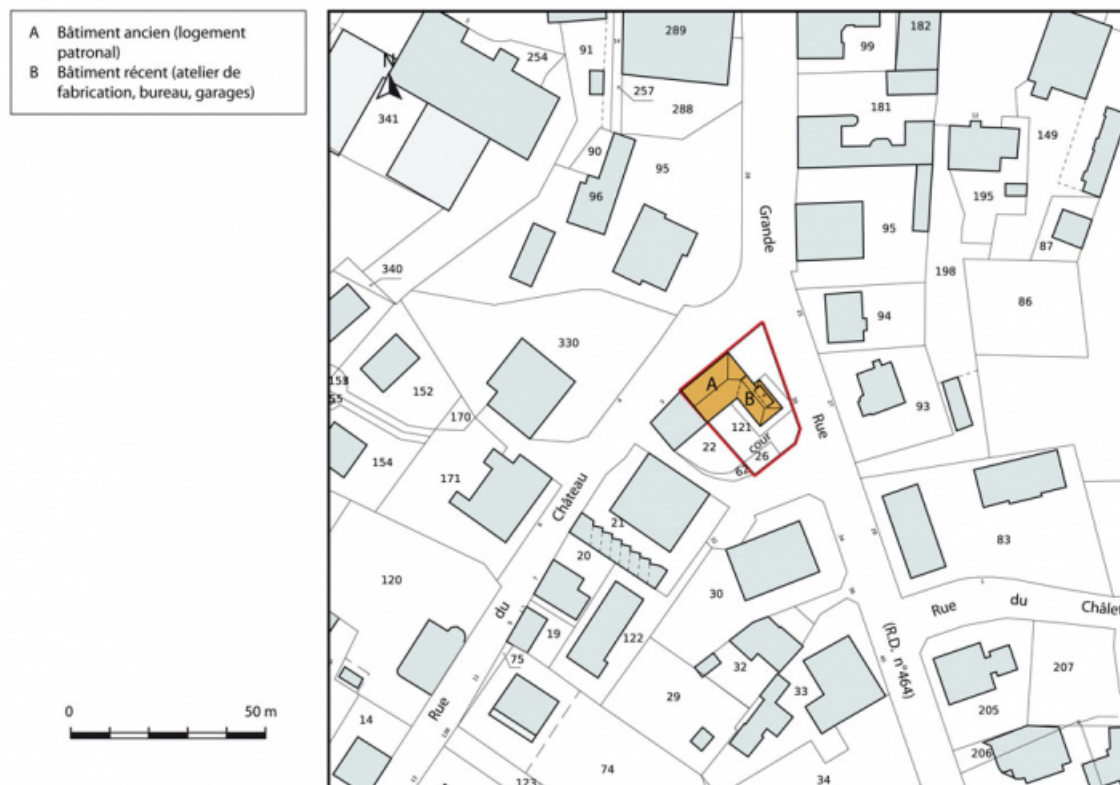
A Bâtiment ancien (logement patronal)
B Bâtiment récent (atelier de fabrication, bureau, garages)

0 50 m

N

254
91
289
99
182
257
288
181
341
149
90
95
96
195
Grande
95
87
340
198
86
94
330
153
A
B
152
170
93
55
121
cour
22
Rue
26
62
154
171
Château
21
83
20
120
30
du
Rue
du
Châle
19
122
(R.D. n°464)
75
32
207
33
29
Rue
14
205
206
123
74
34